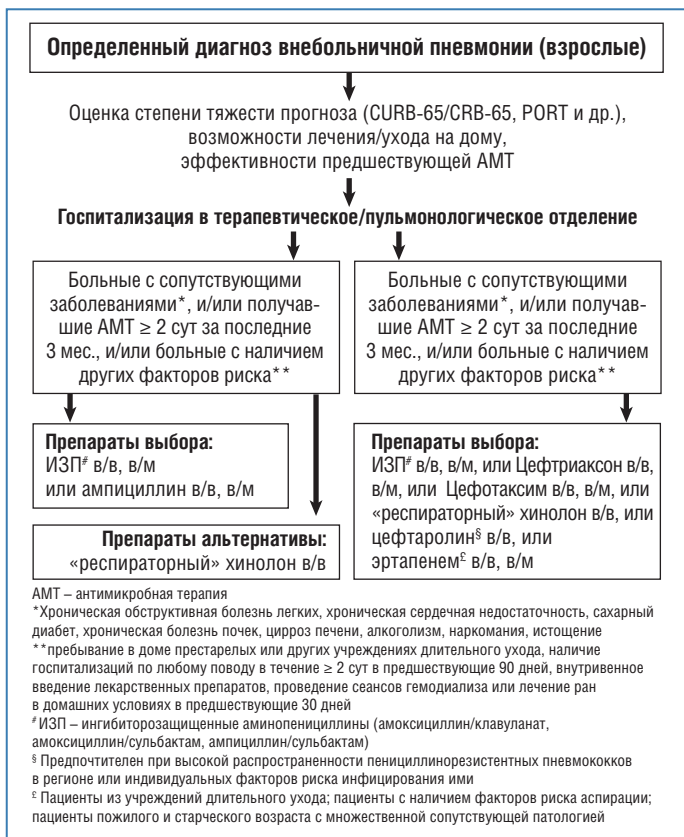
Определенный диагноз внебольничной пневмонии (взрослые)

Оценка степени тяжести прогноза (CURB-65/CRB-65, PORT и др.), возможности лечения/ухода на дому, эффективности предшествующей АМТ

Госпитализация в терапевтическое/пульмонологическое отделение

Больные с сопутствующими заболеваниями*, и/или получавшие АМТ ≥ 2 сут за последние 3 мес., и/или больные с наличием других факторов риска**

Больные с сопутствующими заболеваниями*, и/или получавшие АМТ ≥ 2 сут за последние 3 мес., и/или больные с наличием других факторов риска**

Препараты выбора:
ИЗП$^{\#}$ в/в, в/м
или ампициллин в/в, в/м

Препараты альтернативы:
«респираторный» хинолон в/в

Препараты выбора:
ИЗП$^{\#}$ в/в, в/м, или Цефтриаксон в/в, в/м, или Цефотаксим в/в, в/м, или «респираторный» хинолон в/в, или цефтаролин$^{§}$ в/в, или эртапенем$^{£}$ в/в, в/м

АМТ – антимикробная терапия
*Хроническая обструктивная болезнь легких, хроническая сердечная недостаточность, сахарный диабет, хроническая болезнь почек, цирроз печени, алкоголизм, наркомания, истощение
**пребывание в доме престарелых или других учреждениях длительного ухода, наличие госпитализаций по любому поводу в течение ≥ 2 сут в предшествующие 90 дней, внутривенное введение лекарственных препаратов, проведение сеансов гемодиализа или лечение ран в домашних условиях в предшествующие 30 дней
$^{\#}$ИЗП – ингибиторозащищенные аминопенициллины (амоксициллин/клавуланат, амоксициллин/сульбактам, ампициллин/сульбактам)
$^{§}$ Предпочтителен при высокой распространенности пенициллинорезистентных пневмококков в регионе или индивидуальных факторов риска инфицирования ими
$^{£}$ Пациенты из учреждений длительного ухода; пациенты с наличием факторов риска аспирации; пациенты пожилого и старческого возраста с множественной сопутствующей патологией